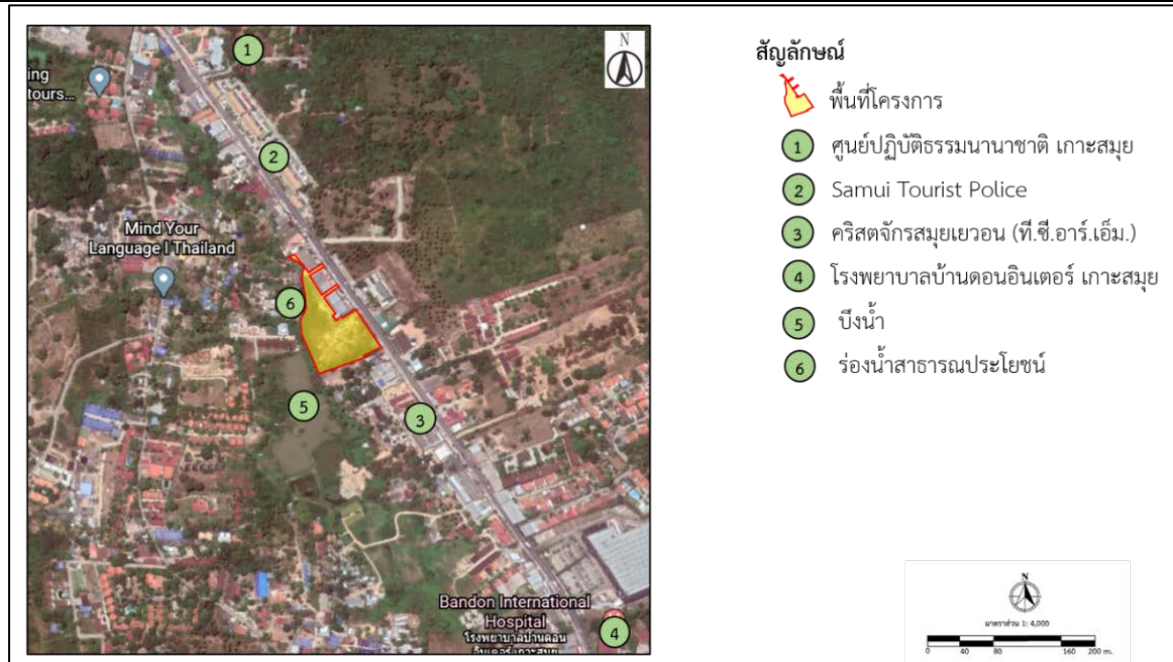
ing
tours...

1

N

2

Mind Your
Language I Thailand

6

5

3

Bandon International
Hospital
โรงพยาบาลบ้านดอน
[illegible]

4

สัญลักษณ์

พื้นที่โครงการ

1 ศูนย์ปฏิบัติธรรมนานาชาติ เกาะสมุย

2 Samui Tourist Police

3 คริสตจักรสมุยเยวอน (ที.ซี.อาร์.เอ็ม.)

4 โรงพยาบาลบ้านดอนอินเตอร์ เกาะสมุย

5 บึงน้ำ

6 ร่องน้ำสาธารณประโยชน์

N

มาตราส่วน 1: 4,000

0 40 80 160 200 m.